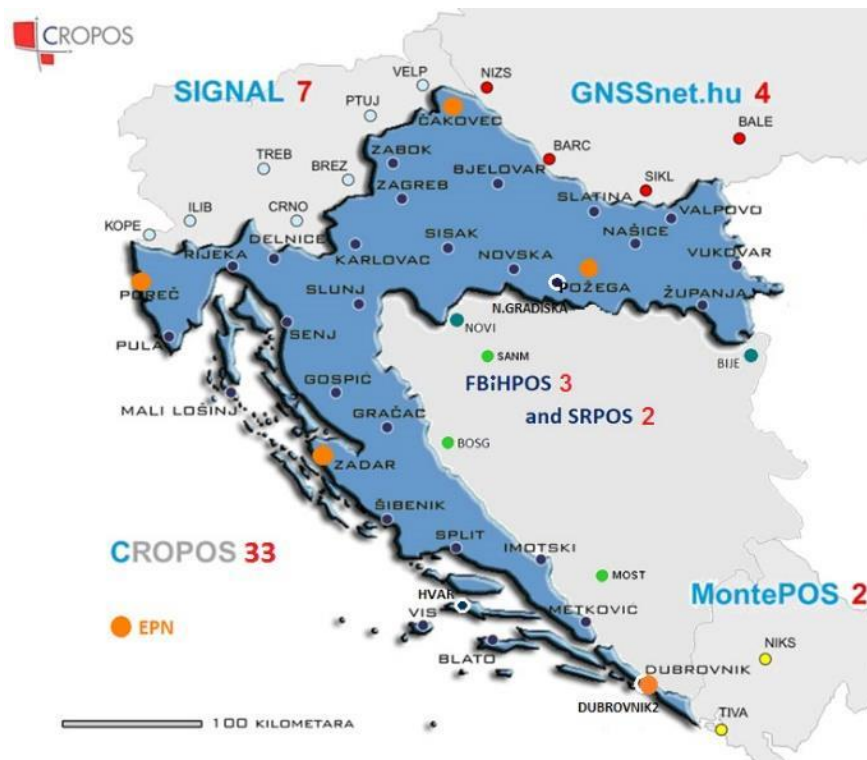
CROPOS

SIGNAL 7

GNSSnet.hu 4

VELP
NIZS
PTUJ
ČAKOVEC
BALE
BARC
TREB
ZABOK
BREZ
BJELOVAR
SIKL
ZAGREB
SLATINA
VALPOVO
KOPE
ILIB
CRNO
DELNICE
SISAK
NAŠICE
RIJEKA
KARLOVAC
NOVSKA
VUKOVAR
POREČ
POŽEGA
SLUNJ
ŽUPANJA
N.GRADIŠKA
NOVI
PULA
SENJ
SANM
BIJE
GOSPIĆ
FBiHPOS 3
MALI LOŠINJ
and SRPOS 2
GRAČAC
BOSG
ZADAR
ŠIBENIK
CROPOS 33
SPLIT
IMOTSKI
MOST
MontePOS 2
HVAR
VIS
METKOVIĆ
EPN
NIKS
BLATO
DUBROVNIK
DUBROVNIK2
TIVA
100 KILOMETARA